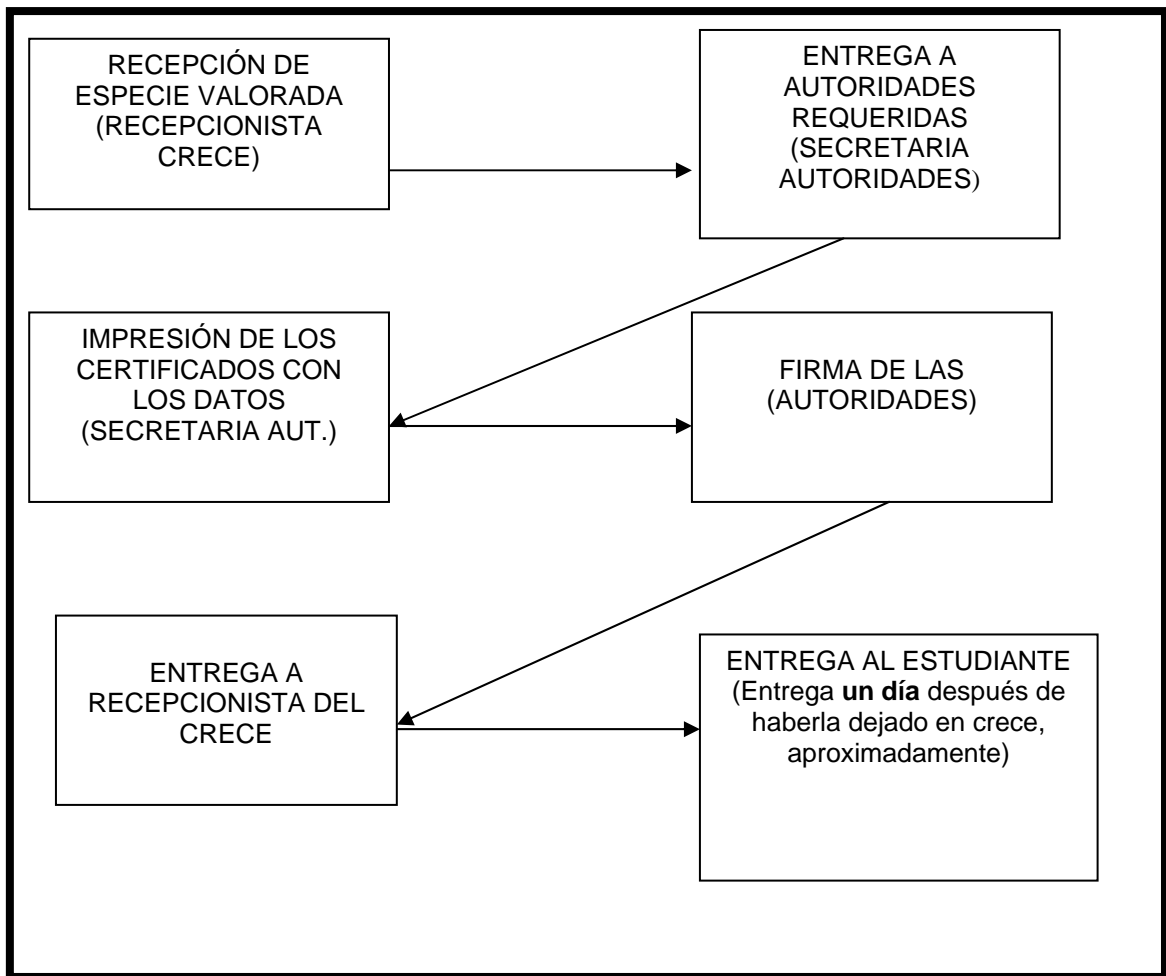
RECEPCIÓN DE ESPECIE VALORADA (RECEPCIONISTA CRECE)

ENTREGA A AUTORIDADES REQUERIDAS (SECRETARIA AUTORIDADES)

IMPRESIÓN DE LOS CERTIFICADOS CON LOS DATOS (SECRETARIA AUT.)

FIRMA DE LAS (AUTORIDADES)

ENTREGA A RECEPCIONISTA DEL CRECE

ENTREGA AL ESTUDIANTE (Entrega **un día** después de haberla dejado en crece, aproximadamente)